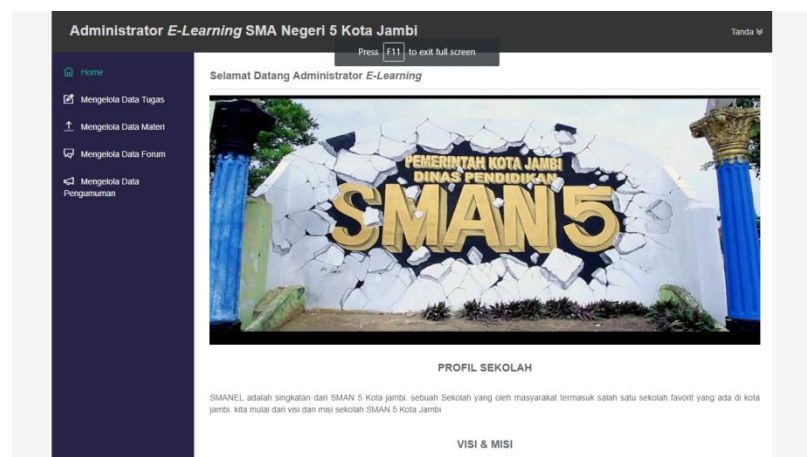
Administrator E-Learning SMA Negeri 5 Kota Jambi

Press F11 to exit full screen

Tanda

Home

Mengelola Data Tugas

Mengelola Data Materi

Mengelola Data Forum

Mengelola Data Pengumuman

Selamat Datang Administrator E-Learning

PEMERINTAH KOTA JAMBI
DINAS PENDIDIKAN
SMAN 5

PROFIL SEKOLAH

SMANEL adalah singkatan dari SMAN 5 Kota jambi. sebuah Sekolah yang oleh masyarakat termasuk salah satu sekolah favorit yang ada di kota jambi. kita mulai dari visi dan misi sekolah SMAN 5 Kota Jambi

VISI & MISI